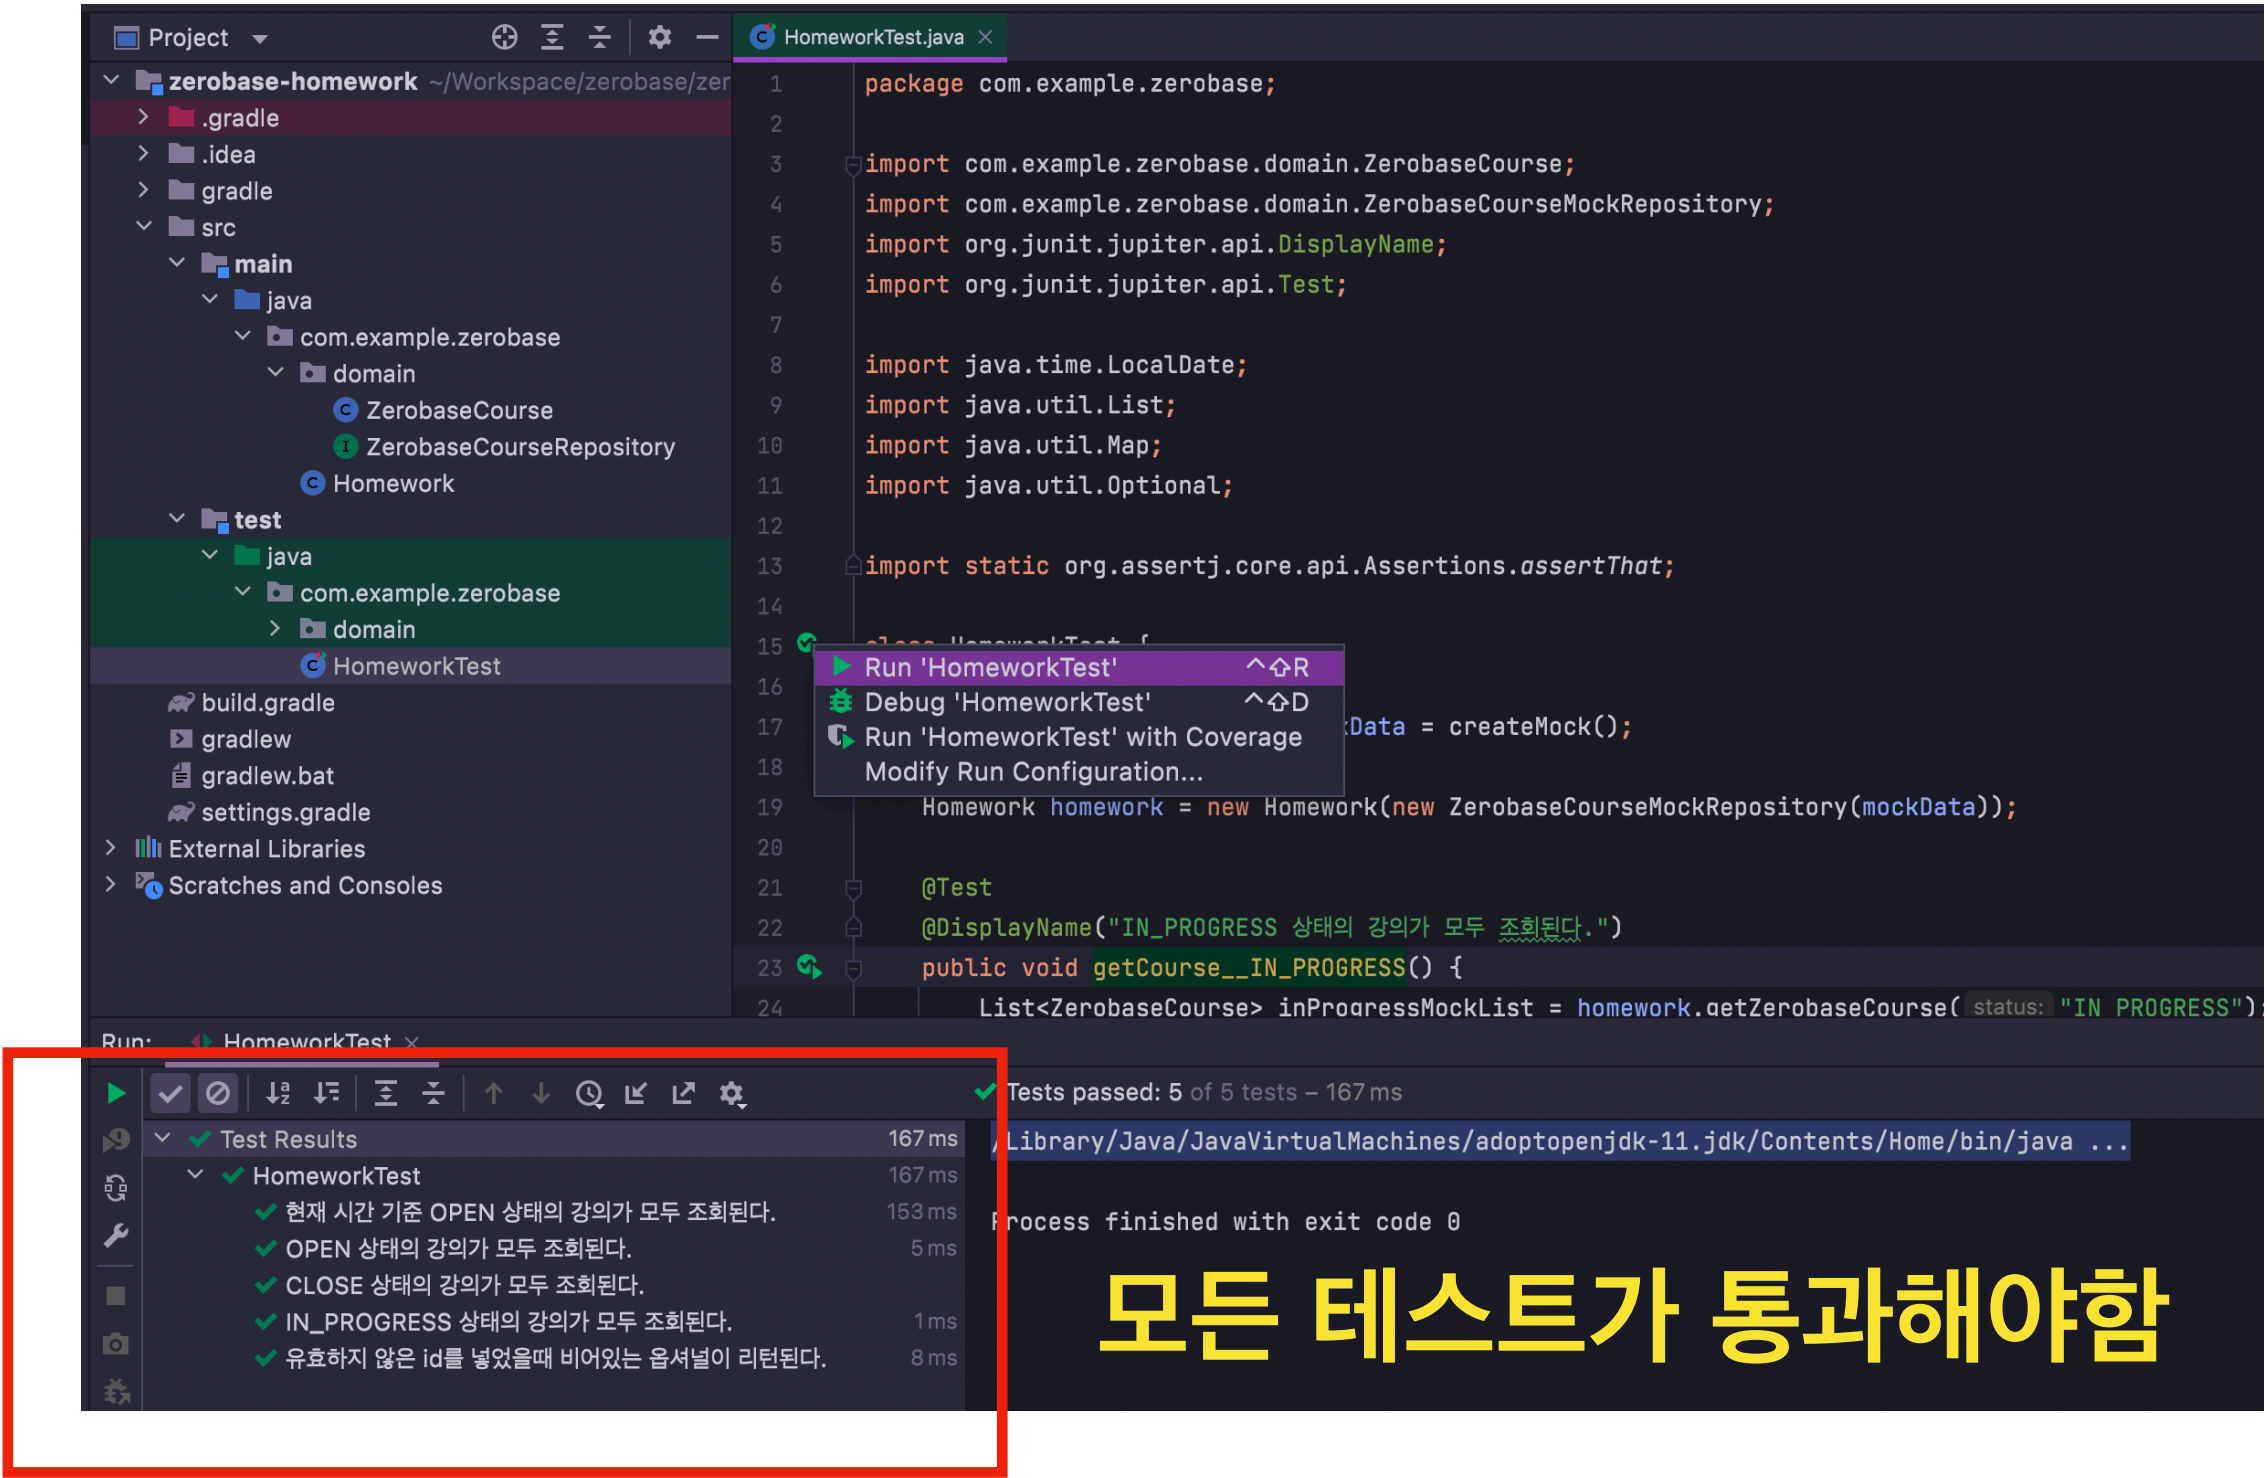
Project

zerobase-homework ~/Workspace/zerobase/zer
.gradle
.idea
gradle
src
main
java
com.example.zerobase
domain
ZerobaseCourse
ZerobaseCourseRepository
Homework
test
java
com.example.zerobase
domain
HomeworkTest
build.gradle
gradlew
gradlew.bat
settings.gradle
External Libraries
Scratches and Consoles

HomeworkTest.java

1 package com.example.zerobase;
2
3 import com.example.zerobase.domain.ZerobaseCourse;
4 import com.example.zerobase.domain.ZerobaseCourseMockRepository;
5 import org.junit.jupiter.api.DisplayName;
6 import org.junit.jupiter.api.Test;
7
8 import java.time.LocalDate;
9 import java.util.List;
10 import java.util.Map;
11 import java.util.Optional;
12
13 import static org.assertj.core.api.Assertions.assertThat;
14
15 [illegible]
16
17 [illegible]Data = createMock();
18
19 Homework homework = new Homework(new ZerobaseCourseMockRepository(mockData));
20
21 @Test
22 @DisplayName("IN_PROGRESS 상태의 강의가 모두 조회된다.")
23 public void getCourse__IN_PROGRESS() {
24 List<ZerobaseCourse> inProgressMockList = homework.getZerobaseCourse( status: "IN_PROGRESS")

Run 'HomeworkTest' ^⇧R
Debug 'HomeworkTest' ^⇧D
Run 'HomeworkTest' with Coverage
Modify Run Configuration...

Run: HomeworkTest

Tests passed: 5 of 5 tests – 167 ms

Test Results 167 ms
HomeworkTest 167 ms
현재 시간 기준 OPEN 상태의 강의가 모두 조회된다. 153 ms
OPEN 상태의 강의가 모두 조회된다. 5 ms
CLOSE 상태의 강의가 모두 조회된다.
IN_PROGRESS 상태의 강의가 모두 조회된다. 1 ms
유효하지 않은 id를 넣었을때 비어있는 옵셔널이 리턴된다. 8 ms

/Library/Java/JavaVirtualMachines/adoptopenjdk-11.jdk/Contents/Home/bin/java ...

Process finished with exit code 0

모든 테스트가 통과해야함